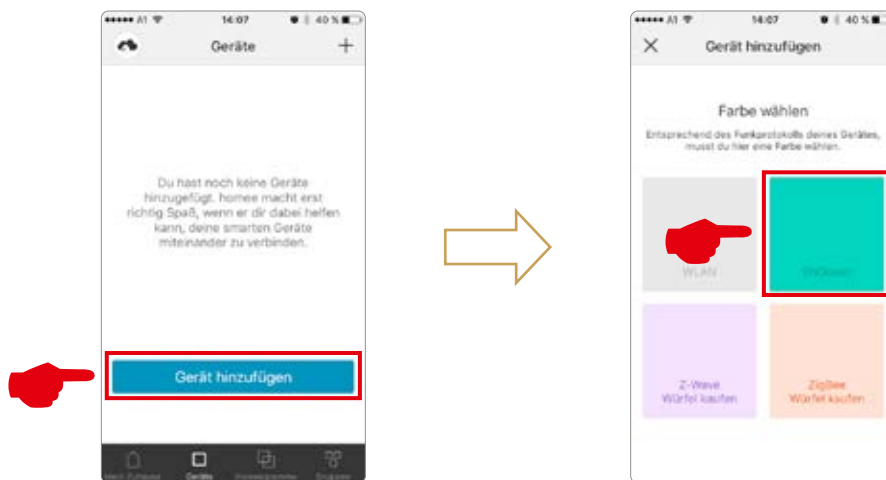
••••• A1 14:07 40 %

Geräte

+

Du hast noch keine Geräte hinzugefügt. homee macht erst richtig Spaß, wenn er dir dabei helfen kann, deine smarten Geräte miteinander zu verbinden.

Gerät hinzufügen

Mein Zuhause Geräte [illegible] Gruppen

••••• A1 14:07 40 %

Gerät hinzufügen

Farbe wählen

Entsprechend des Funkprotokolls deines Gerätes, musst du hier eine Farbe wählen.

WLAN

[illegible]

Z-Wave Würfel kaufen

ZigBee Würfel kaufen